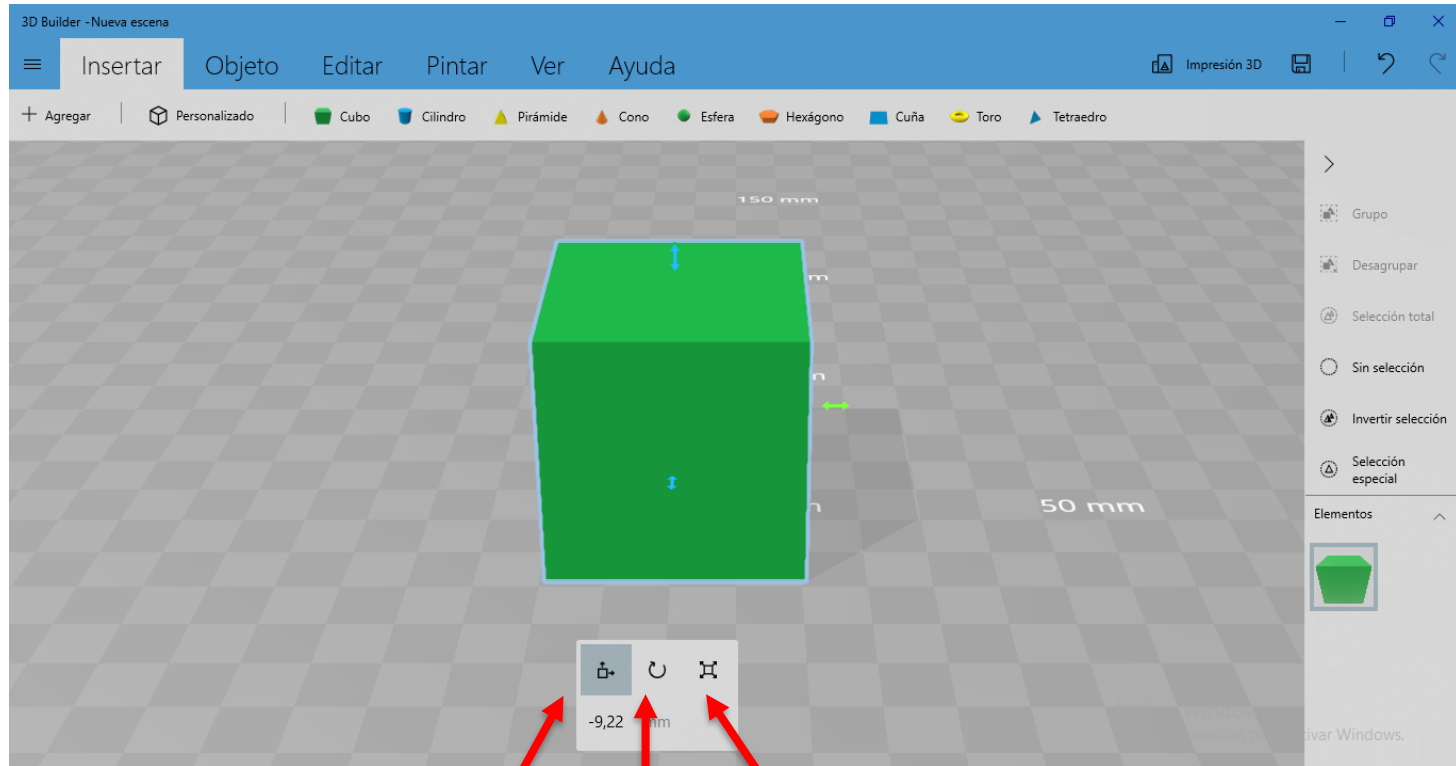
3D Builder -Nueva escena

Insertar Objeto Editar Pintar Ver Ayuda

Impresión 3D

+ Agregar Personalizado Cubo Cilindro Pirámide Cono Esfera Hexágono Cuña Toro Tetraedro

150 mm

m

n

n

50 mm

Grupo

Desagrupar

Selección total

Sin selección

Invertir selección

Selección especial

Elementos

-9,22 mm

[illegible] tivar Windows.